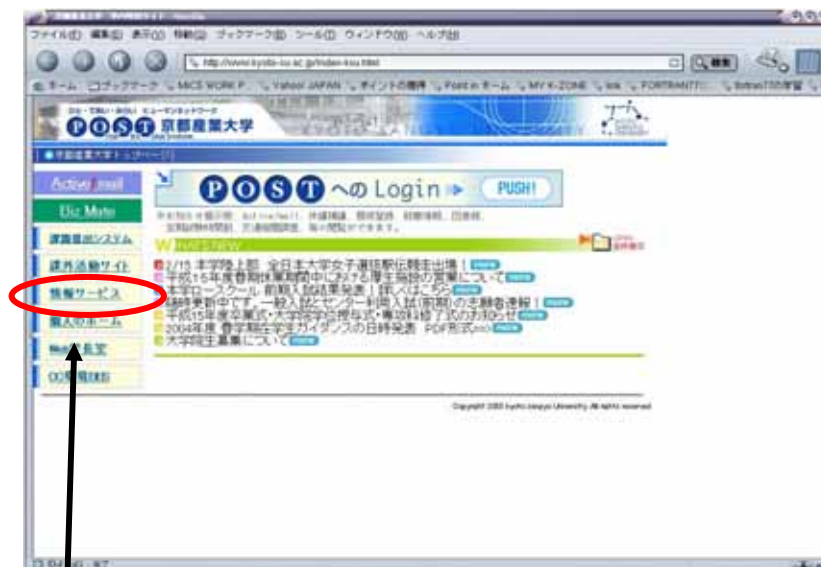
ファイル(F) 編集(E) 表示(V) 移動(G) ブックマーク(B) ツール(T) ウィンドウ(W) ヘルプ(H)

http://www.kyoto-su.ac.jp/index-ksu.html

検索

ホーム ブックマーク MICE WORK P... Yahoo! JAPAN ポイントの獲得 Point in ホーム MY K-ZONE ... FORTRAN77... fortran77の学習

POST 京都産業大学

京都産業大学トップページ

Active! mail

Biz Mate

課題提出システム

課外活動サイト

情報サービス

個人のホーム

Moodle 教室

CO情報BBS

POST への Login PUSH!

WHAT'S NEW

2/15 本学陸上部、全日本大学女子選抜駅伝競走出場！
平成15年度春期休業期間中における厚生施設の営業について
本学ロースクール 前期入試結果発表！詳しくはこちら
随時更新中です。一般入試とセンター利用入試(前期)の志願者速報！
平成15年度卒業式・大学院学位授与式・専攻科修了式のお知らせ
2004年度 春学期生学年ガイダンスの日時発表 PDF形式
大学院生募集について

Copyright 2003 kyoto sangyo University All rights reserved.